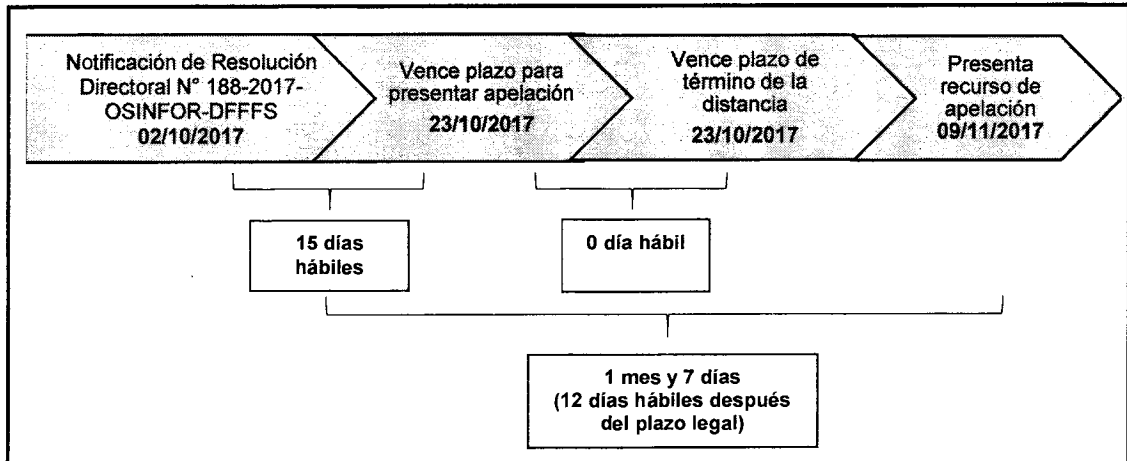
Notificación de Resolución Directoral N° 188-2017-OSINFOR-DFFFS
02/10/2017

Vence plazo para presentar apelación
23/10/2017

Vence plazo de término de la distancia
23/10/2017

Presenta recurso de apelación
09/11/2017

15 días hábiles

0 día hábil

1 mes y 7 días
(12 días hábiles después del plazo legal)